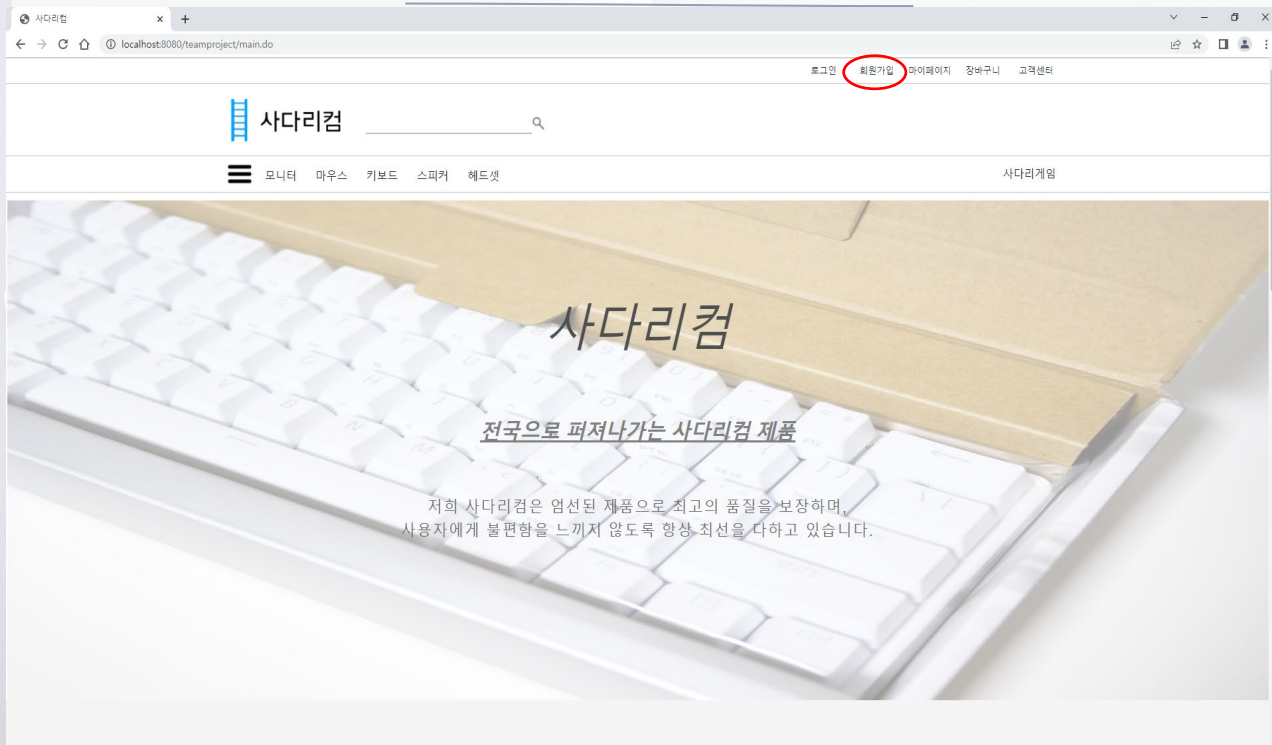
사다리컴

localhost:8080/teamproject/main.do

로그인 회원가입 마이페이지 장바구니 고객센터

사다리컴

모니터 마우스 키보드 스피커 헤드셋

사다리게임

사다리컴

전국으로 퍼져나가는 사다리컴 제품

저희 사다리컴은 엄선된 제품으로 최고의 품질을 보장하며,
사용자에게 불편함을 느끼지 않도록 항상 최선을 다하고 있습니다.